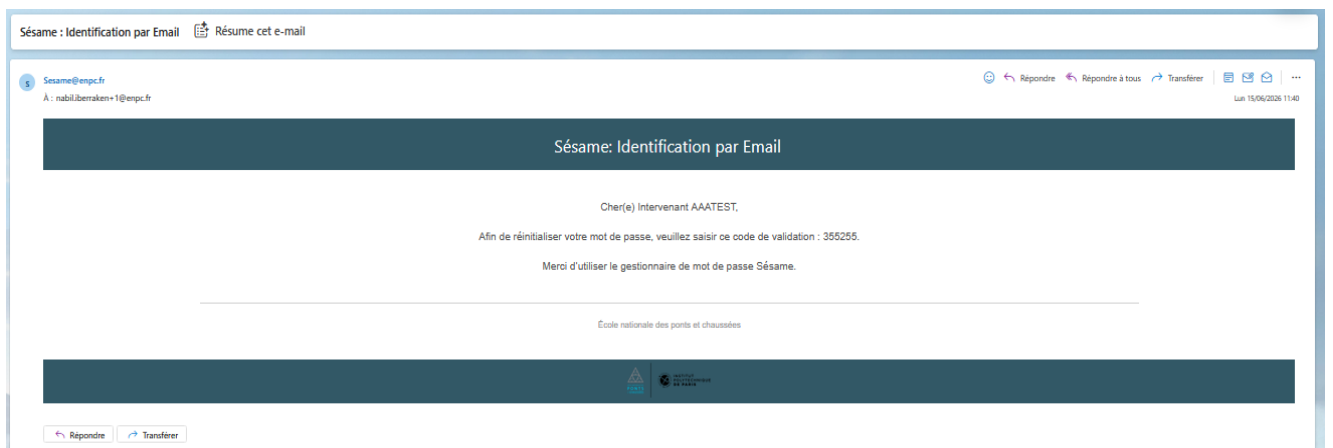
Sésame : Identification par Email Résume cet e-mail

S Sesame@enpc.fr
À : nabil.iberraken+1@enpc.fr

Répondre Répondre à tous Transférer ...

Lun 15/06/2026 11:40

Sésame: Identification par Email

Cher(e) Intervenant AAATEST,

Afin de réinitialiser votre mot de passe, veuillez saisir ce code de validation : 355255.

Merci d'utiliser le gestionnaire de mot de passe Sésame.

École nationale des ponts et chaussées

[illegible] INSTITUT POLYTECHNIQUE DE PARIS

Répondre Transférer